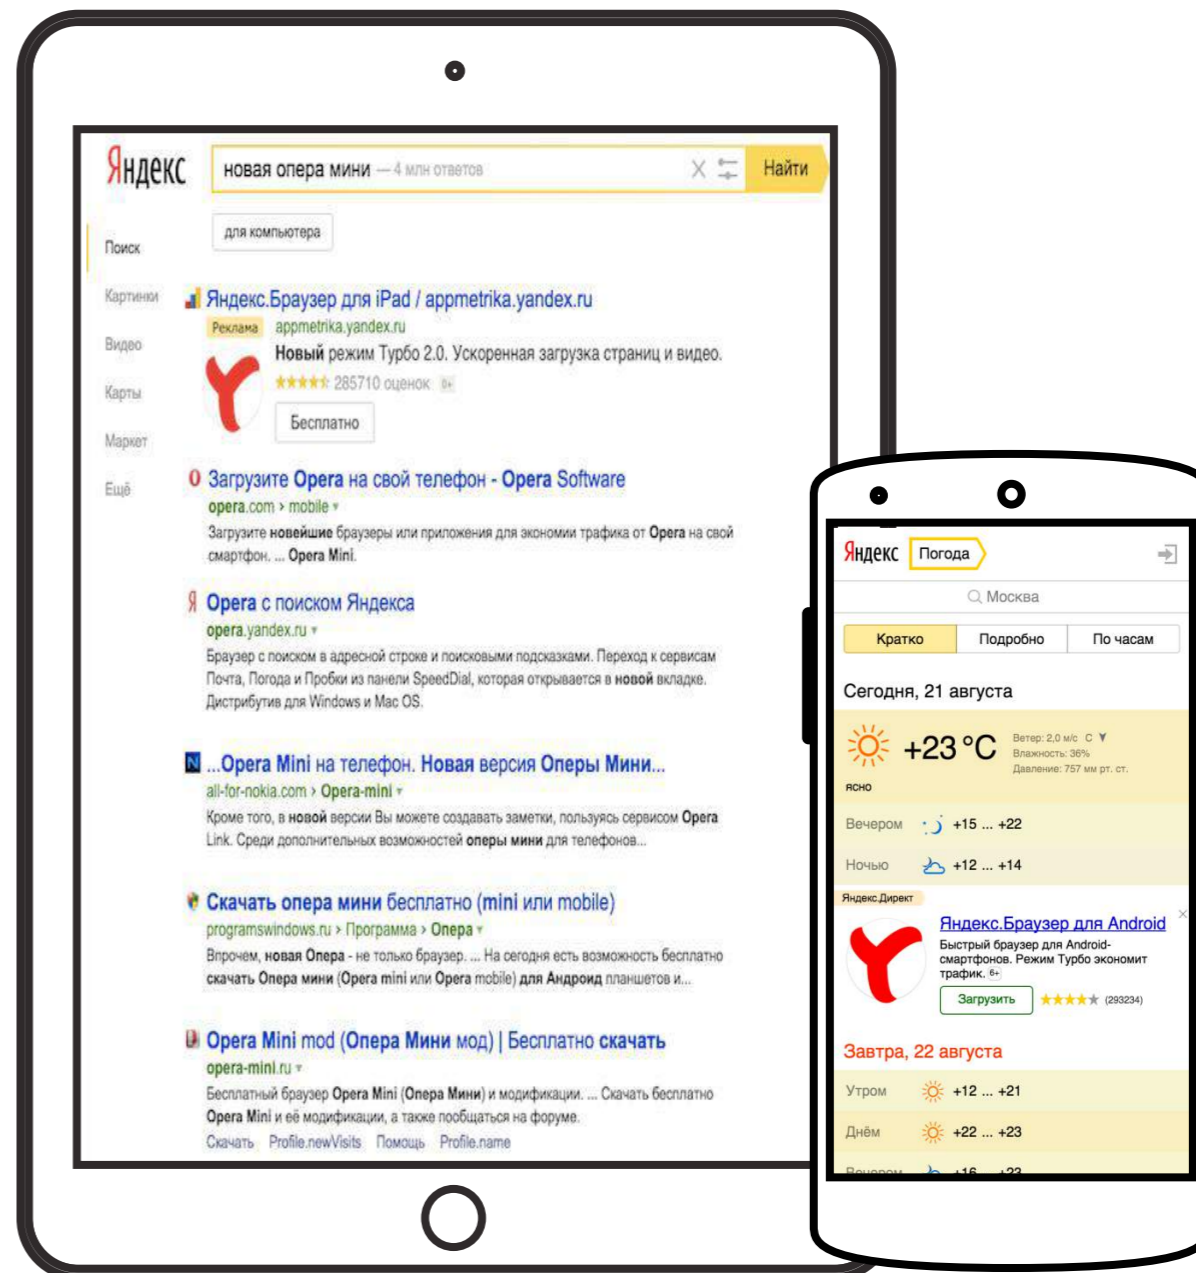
Яндекс новая опера мини — 4 млн ответов Найти

для компьютера

Поиск
Картинки
Видео
Карты
Маркет
Ещё

Яндекс.Браузер для iPad / appmetrika.yandex.ru
Реклама appmetrika.yandex.ru
Новый режим Турбо 2.0. Ускоренная загрузка страниц и видео.
285710 оценок 0+
Бесплатно

Загрузите Opera на свой телефон - Opera Software
opera.com › mobile
Загрузите новейшие браузеры или приложения для экономии трафика от Opera на свой смартфон. ... Opera Mini.

Opera с поиском Яндекса
opera.yandex.ru
Браузер с поиском в адресной строке и поисковыми подсказками. Переход к сервисам Почта, Погода и Пробки из панели SpeedDial, которая открывается в новой вкладке. Дистрибутив для Windows и Mac OS.

...Opera Mini на телефон. Новая версия Оперы Мини...
all-for-nokia.com › Opera-mini
Кроме того, в новой версии Вы можете создавать заметки, пользуясь сервисом Opera Link. Среди дополнительных возможностей оперы мини для телефонов...

Скачать опера мини бесплатно (mini или mobile)
programswindows.ru › Программа › Опера
Впрочем, новая Опера - не только браузер. ... На сегодня есть возможность бесплатно скачать Опера мини (Opera mini или Opera mobile) для Андроид планшетов и...

Opera Mini mod (Опера Мини мод) | Бесплатно скачать
opera-mini.ru
Бесплатный браузер Opera Mini (Опера Мини) и модификации. ... Скачать бесплатно Opera Mini и её модификации, а также пообщаться на форуме.
Скачать Profile.newVisits Помощь Profile.name

Яндекс Погода
Москва
Кратко Подробно По часам
Сегодня, 21 августа
+23 °C
Ветер: 2,0 м/с С
Влажность: 36%
Давление: 757 мм рт. ст.
ясно
Вечером +15 ... +22
Ночью +12 ... +14
Яндекс.Директ
Яндекс.Браузер для Android
Быстрый браузер для Android-смартфонов. Режим Турбо экономит трафик. 6+
Загрузить (293234)
Завтра, 22 августа
Утром +12 ... +21
Днём +22 ... +23
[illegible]